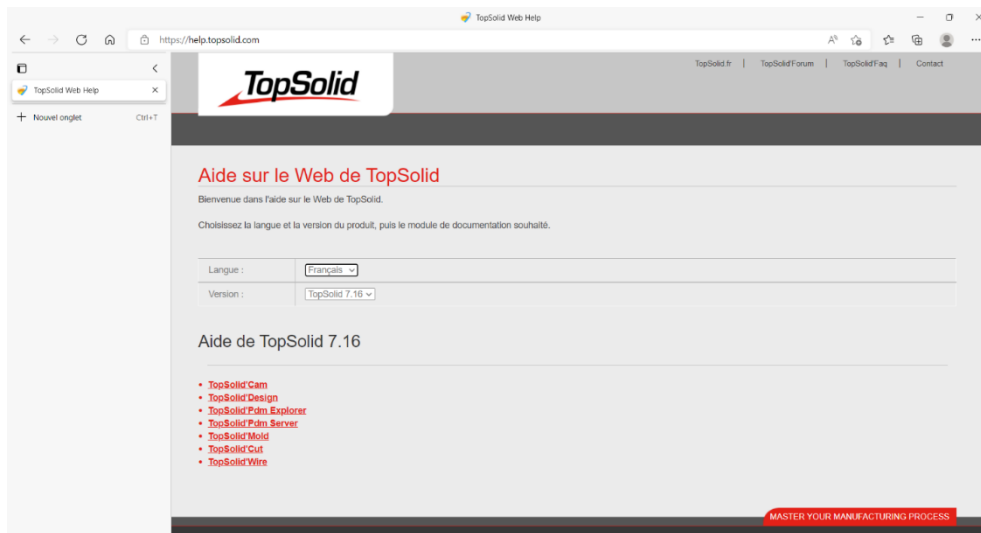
TopSolid Web Help

https://help.topsolid.com

TopSolid Web Help

+ Nouvel onglet Ctrl+T

TopSolid

TopSolid.fr | TopSolid'Forum | TopSolid'Faq | Contact

Aide sur le Web de TopSolid

Bienvenue dans l'aide sur le Web de TopSolid.

Choisissez la langue et la version du produit, puis le module de documentation souhaité.

| Langue : | Français |
|---|---|
| Version : | TopSolid 7.16 |

Aide de TopSolid 7.16

- TopSolid'Cam
- TopSolid'Design
- TopSolid'Pdm Explorer
- TopSolid'Pdm Server
- TopSolid'Mold
- TopSolid'Cut
- TopSolid'Wire

MASTER YOUR MANUFACTURING PROCESS